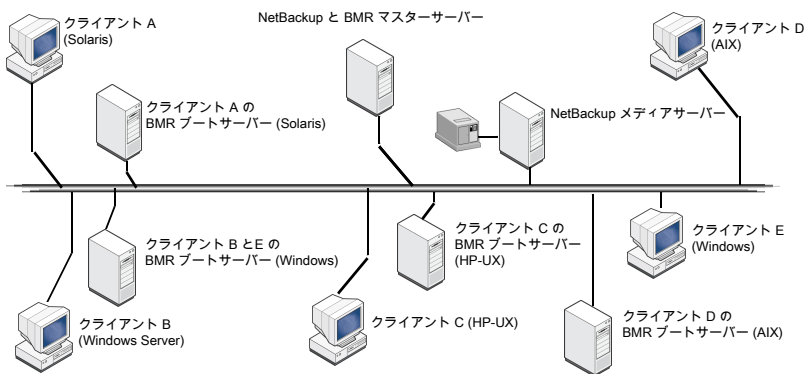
クライアント A
(Solaris)

NetBackup と BMR マスターサーバー

クライアント D
(AIX)

クライアント A の
BMR ブートサーバー (Solaris)

NetBackup メディアサーバー

クライアント B とE の
BMR ブートサーバー (Windows)

クライアント C の
BMR ブートサーバー
(HP-UX)

クライアント E
(Windows)

クライアント B
(Windows Server)

クライアント C (HP-UX)

クライアント D の
BMR ブートサーバー (AIX)